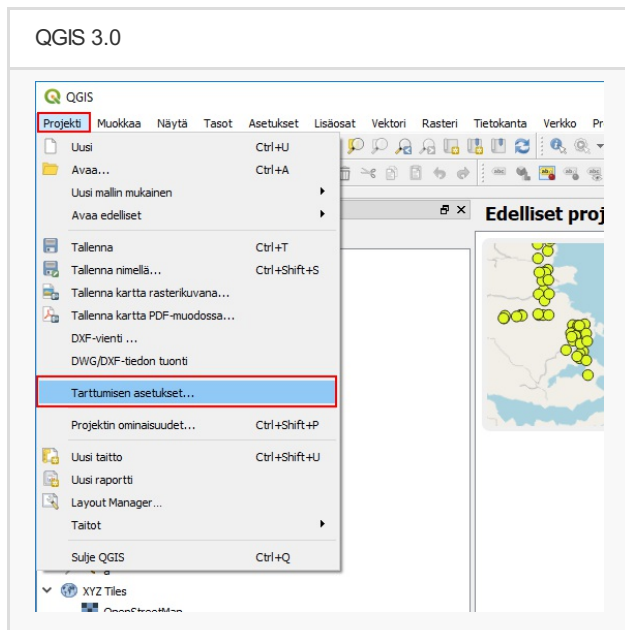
QGIS 3.0

QGIS

Projekti Muokkaa Näytä Tasot Asetukset Lisäosat Vektori Rasteri Tietokanta Verkko Pr

| | |
|---|---|
| Uusi | Ctrl+U |
| Avaa... | Ctrl+A |
| Uusi mallin mukainen | |
| Avaa edelliset | |
| Tallenna | Ctrl+T |
| Tallenna nimellä... | Ctrl+Shift+S |
| Tallenna kartta rasterikuvana... | |
| Tallenna kartta PDF-muodossa... | |
| DXF-vienti ... | |
| DWG/DXF-tiedon tuonti | |
| Tarttumisen asetukset... | |
| Projektin ominaisuudet... | Ctrl+Shift+P |
| Uusi taitto | Ctrl+Shift+U |
| Uusi raportti | |
| Layout Manager... | |
| Taitot | |
| Sulje QGIS | Ctrl+Q |

Edelliset proj

XYZ Tiles

OpenStreetMap